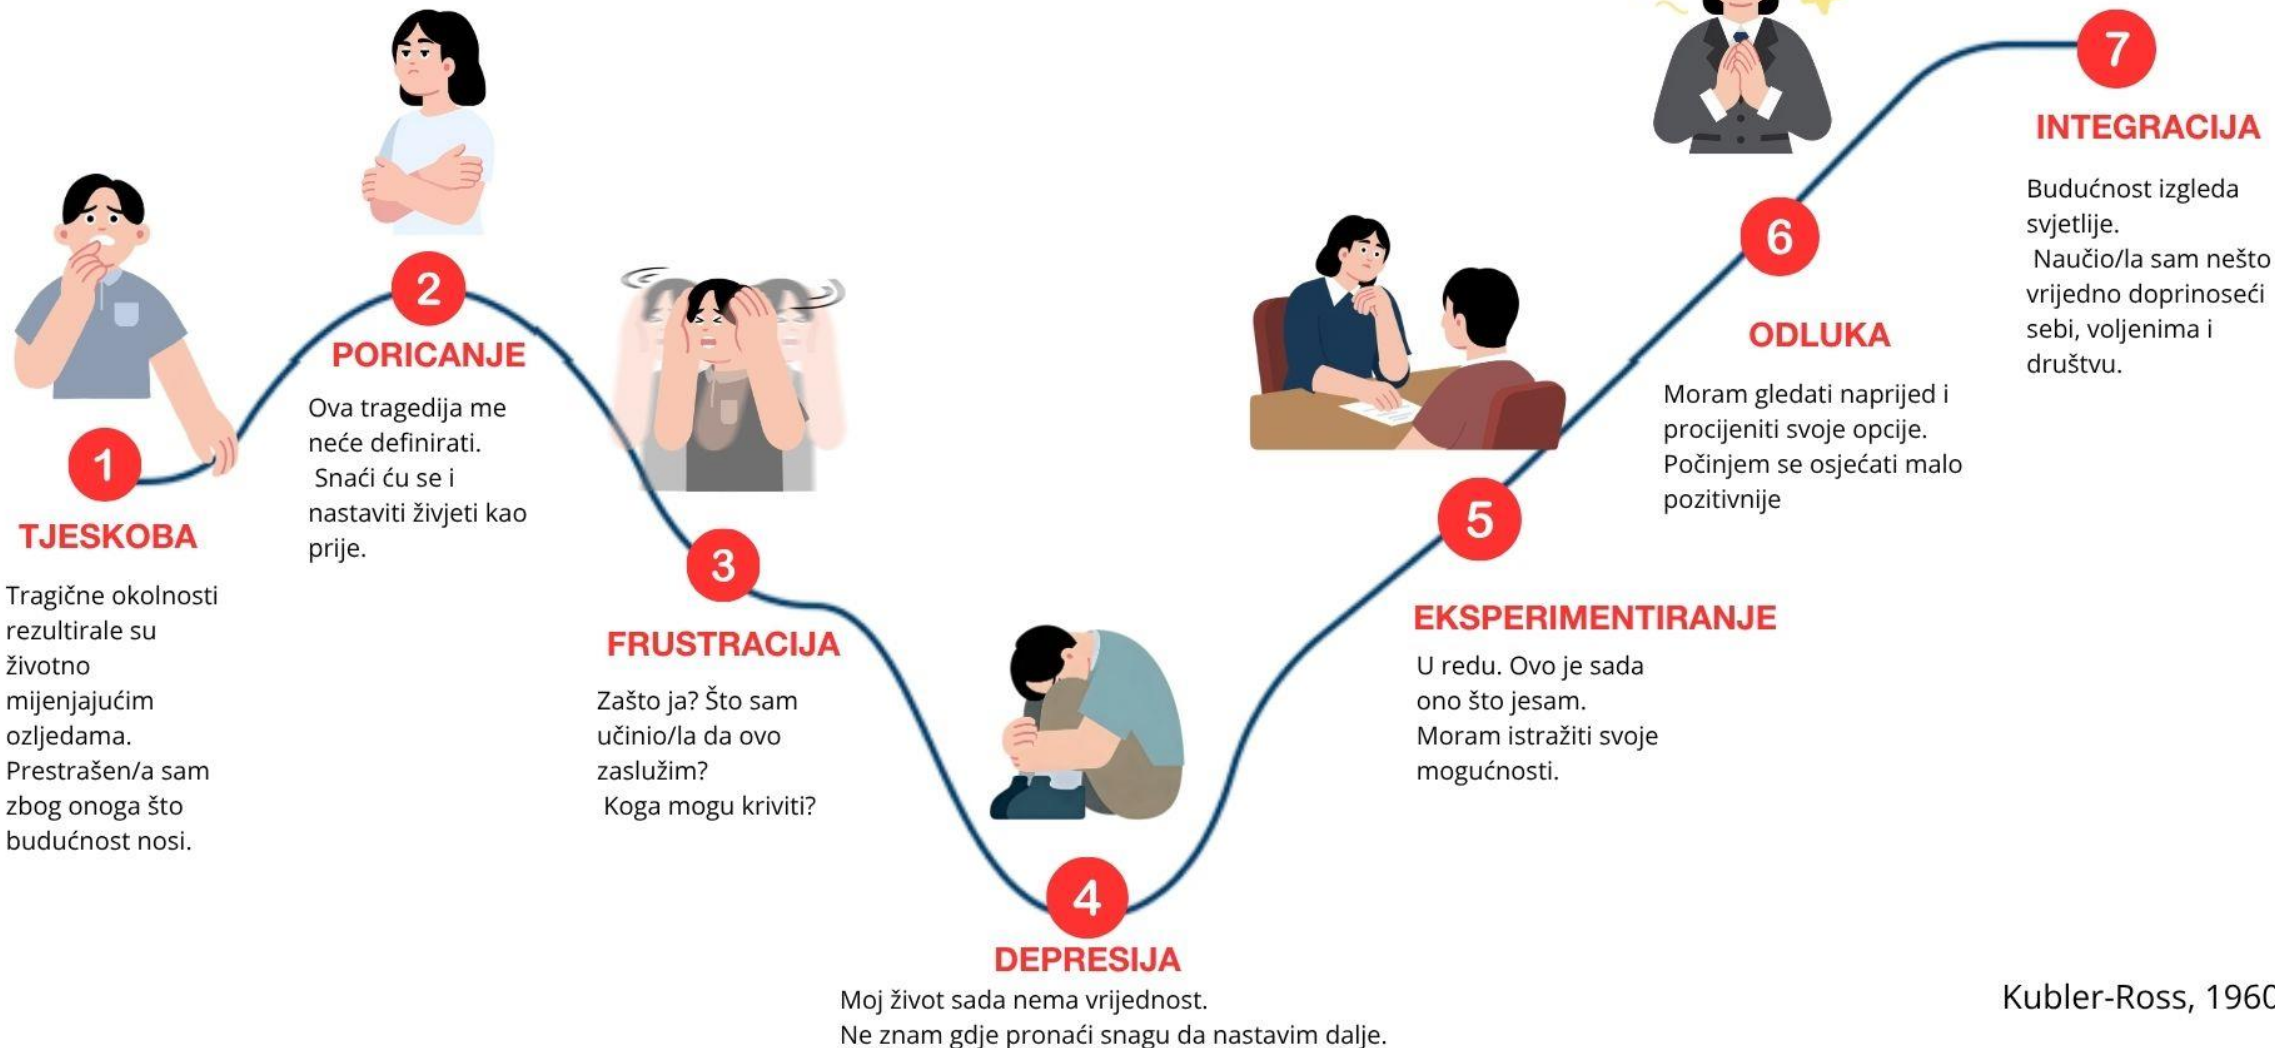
1
TJESKOBA
Tragične okolnosti rezultirale su životno mijenjajućim ozljedama. Prestrašen/a sam zbog onoga što budućnost nosi.

2
PORICANJE
Ova tragedija me neće definirati. Snaći ću se i nastaviti živjeti kao prije.

3
FRUSTRACIJA
Zašto ja? Što sam učinio/la da ovo zaslužim? Koga mogu kriviti?

4
DEPRESIJA
Moj život sada nema vrijednost.
Ne znam gdje pronaći snagu da nastavim dalje.

5
EKSPERIMENTIRANJE
U redu. Ovo je sada ono što jesam. Moram istražiti svoje mogućnosti.

6
ODLUKA
Moram gledati naprijed i procijeniti svoje opcije. Počinjem se osjećati malo pozitivnije

7
INTEGRACIJA
Budućnost izgleda svjetlije. Naučio/la sam nešto vrijedno doprinoseći sebi, voljenima i društvu.

Kubler-Ross, 196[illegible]